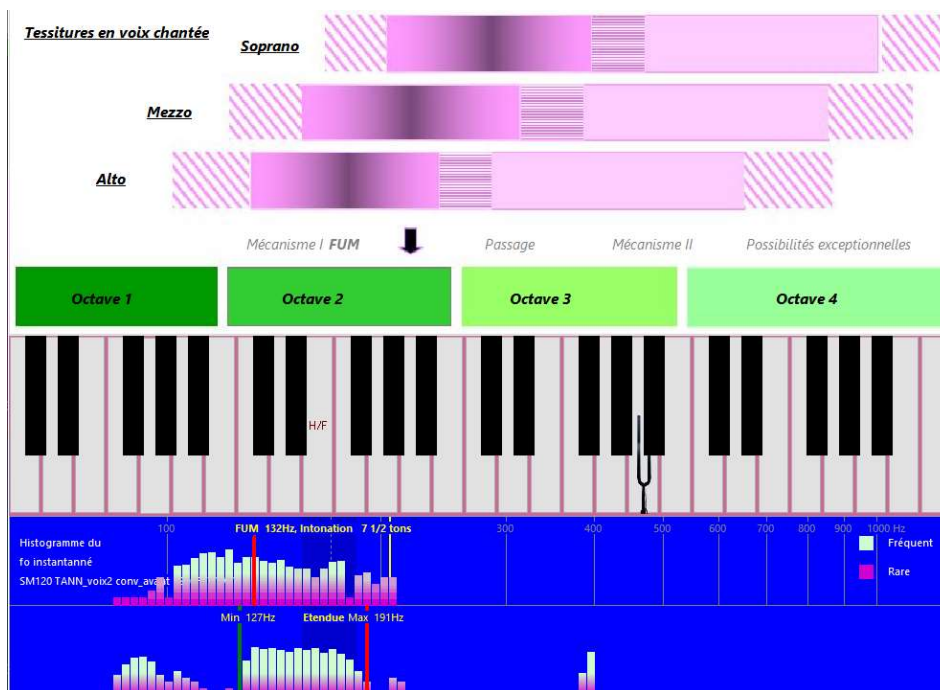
Tessitures en voix chantée

Soprano

Mezzo

Alto

Mécanisme I FUM

Passage

Mécanisme II

Possibilités exceptionnelles

Octave 1

Octave 2

Octave 3

Octave 4

H/F

100

FUM 132Hz, Intonation 7 1/2 tons

300

400

500

600

700

800

900

1000 Hz

Histogramme du fo instantanné

SM120 TANN_voix2 conv_avant

Fréquent

Rare

Min 127Hz

Etendue

Max 191Hz